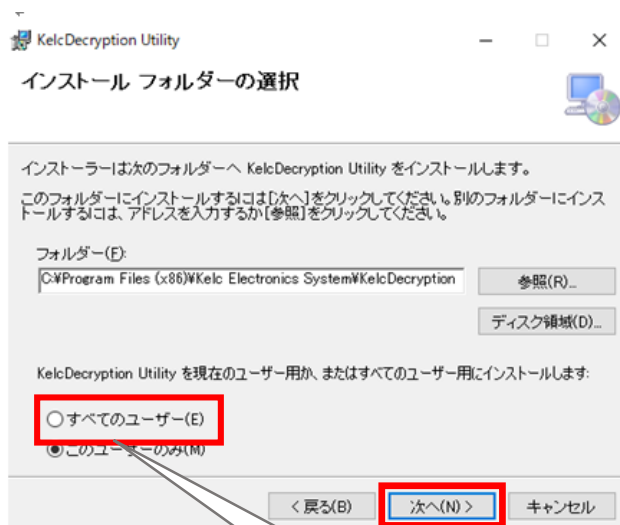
KelcDecryption Utility

インストール フォルダーの選択

インストーラーは次のフォルダーへ KelcDecryption Utility をインストールします。

このフォルダーにインストールするには[次へ]をクリックしてください。別のフォルダーにインストールするには、アドレスを入力するか[参照]をクリックしてください。

フォルダー(F):

C:¥Program Files (x86)¥Kelc Electronics System¥KelcDecryption

参照(R)...

ディスク領域(D)...

KelcDecryption Utility を現在のユーザー用か、またはすべてのユーザー用にインストールします:

すべてのユーザー(E)

このユーザーのみ(M)

< 戻る(B)

次へ(N) >

キャンセル